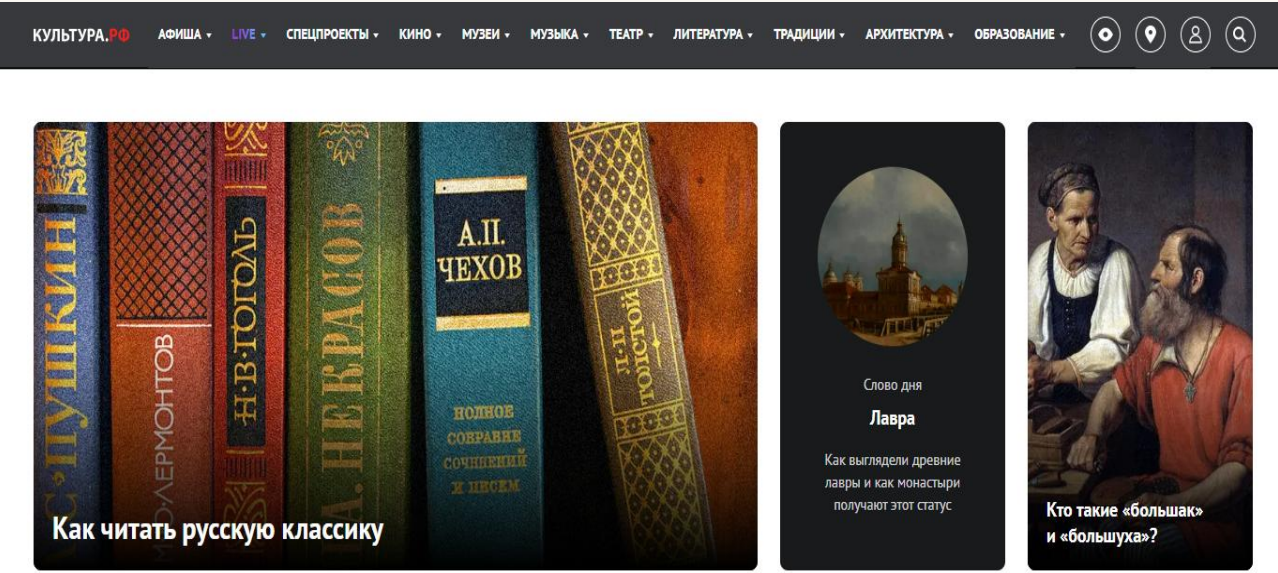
КУЛЬТУРА.РФ АФИША ▾ LIVE ▾ СПЕЦПРОЕКТЫ ▾ КИНО ▾ МУЗЕИ ▾ МУЗЫКА ▾ ТЕАТР ▾ ЛИТЕРАТУРА ▾ ТРАДИЦИИ ▾ АРХИТЕКТУРА ▾ ОБРАЗОВАНИЕ ▾

А.С. ПУШКИН
М.Ю. ЛЕРМОНТОВ
Н.В. ГОГОЛЬ
Н.А. НЕКРАСОВ
А.П. ЧЕХОВ
ПОЛНОЕ СОБРАНИЕ СОЧИНЕНИЙ И ПИСЕМ
Л.Н. ТОЛСТОЙ

Как читать русскую классику

Слово дня

Лавра

Как выглядели древние лавры и как монастыри получают этот статус

Кто такие «большак» и «большуха»?